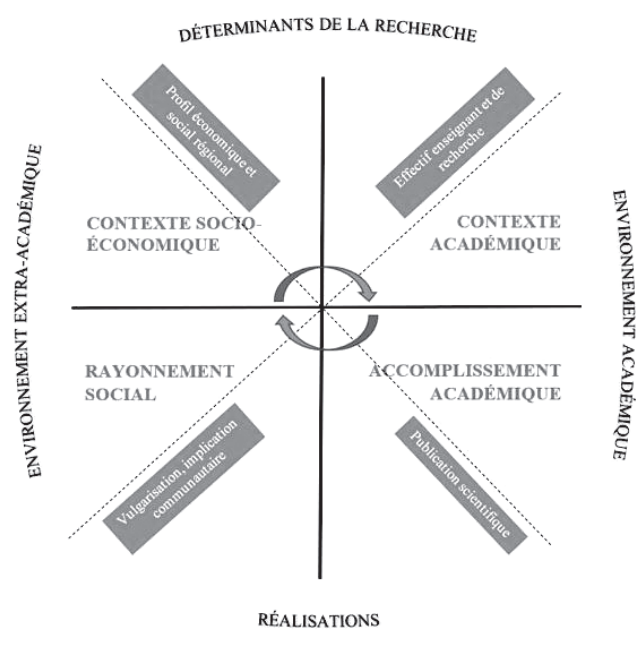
DÉTERMINANTS DE LA RECHERCHE

ENVIRONNEMENT EXTRA-ACADÉMIQUE

Profil économique et social régional

Effectif enseignant et de recherche

ENVIRONNEMENT ACADÉMIQUE

CONTEXTE SOCIO-ÉCONOMIQUE

CONTEXTE ACADÉMIQUE

RAYONNEMENT SOCIAL

ACCOMPLISSEMENT ACADÉMIQUE

Vulgarisation, implication communautaire

Publication scientifique

RÉALISATIONS